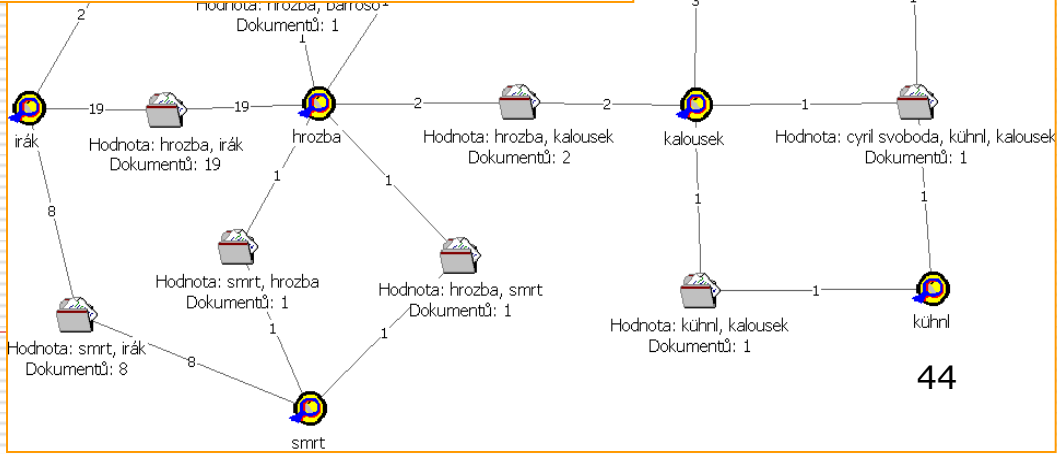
2
Hodnota: hrozba, barroso
Dokumentů: 1
1
1
3
1
irák
19
19
hrozba
2
2
kalousek
1
Hodnota: hrozba, irák
Dokumentů: 19
Hodnota: hrozba, kalousek
Dokumentů: 2
Hodnota: cyril svoboda, kühnl, kalousek
Dokumentů: 1
1
1
8
1
1
Hodnota: smrt, hrozba
Dokumentů: 1
Hodnota: hrozba, smrt
Dokumentů: 1
1
Hodnota: kühnl, kalousek
Dokumentů: 1
kühnl
Hodnota: smrt, irák
Dokumentů: 8
8
1
1
44
smrt